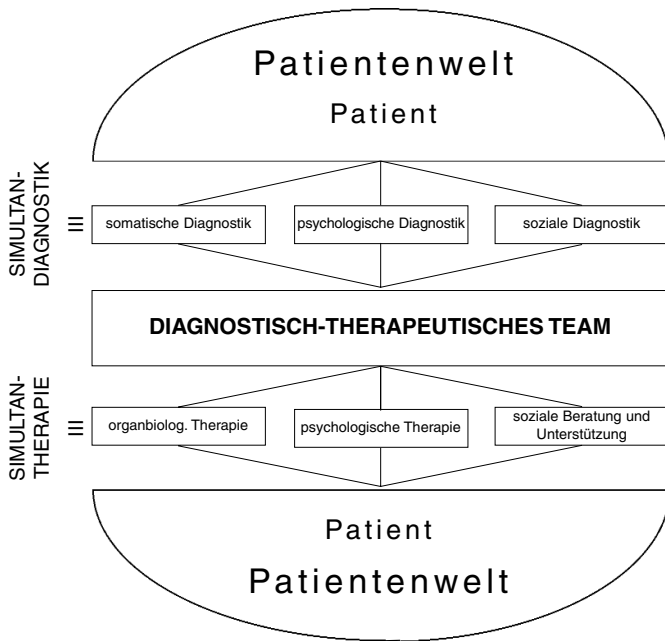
Patientenwelt

Patient

SIMULTAN-DIAGNOSTIK

=

somatische Diagnostik

psychologische Diagnostik

soziale Diagnostik

DIAGNOSTISCH-THERAPEUTISCHES TEAM

SIMULTAN-THERAPIE

=

organbiolog. Therapie

psychologische Therapie

soziale Beratung und Unterstützung

Patient

Patientenwelt